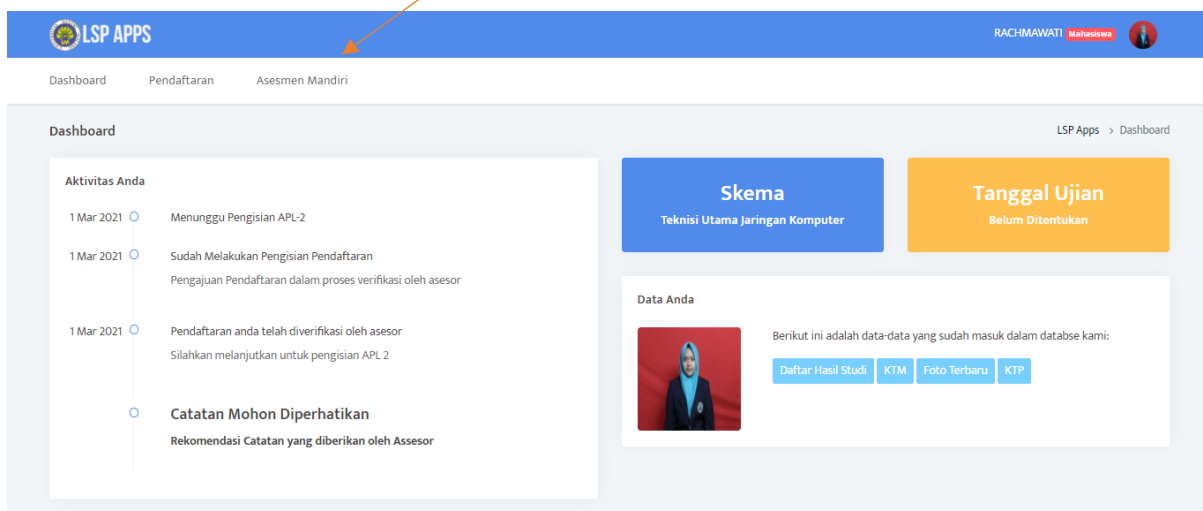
LSP APPS

RACHMAWATI Mahasiswa

Dashboard Pendaftaran Asesmen Mandiri

Dashboard

LSP Apps > Dashboard

Aktivitas Anda

1 Mar 2021 Menunggu Pengisian APL-2

1 Mar 2021 Sudah Melakukan Pengisian Pendaftaran
Pengajuan Pendaftaran dalam proses verifikasi oleh asesor

1 Mar 2021 Pendaftaran anda telah diverifikasi oleh asesor
Silahkan melanjutkan untuk pengisian APL 2

Catatan Mohon Diperhatikan
Rekomendasi Catatan yang diberikan oleh Assesor

Skema
Teknisi Utama Jaringan Komputer

Tanggal Ujian
Belum Ditentukan

Data Anda

Berikut ini adalah data-data yang sudah masuk dalam databse kami:

Daftar Hasil Studi KTM Foto Terbaru KTP